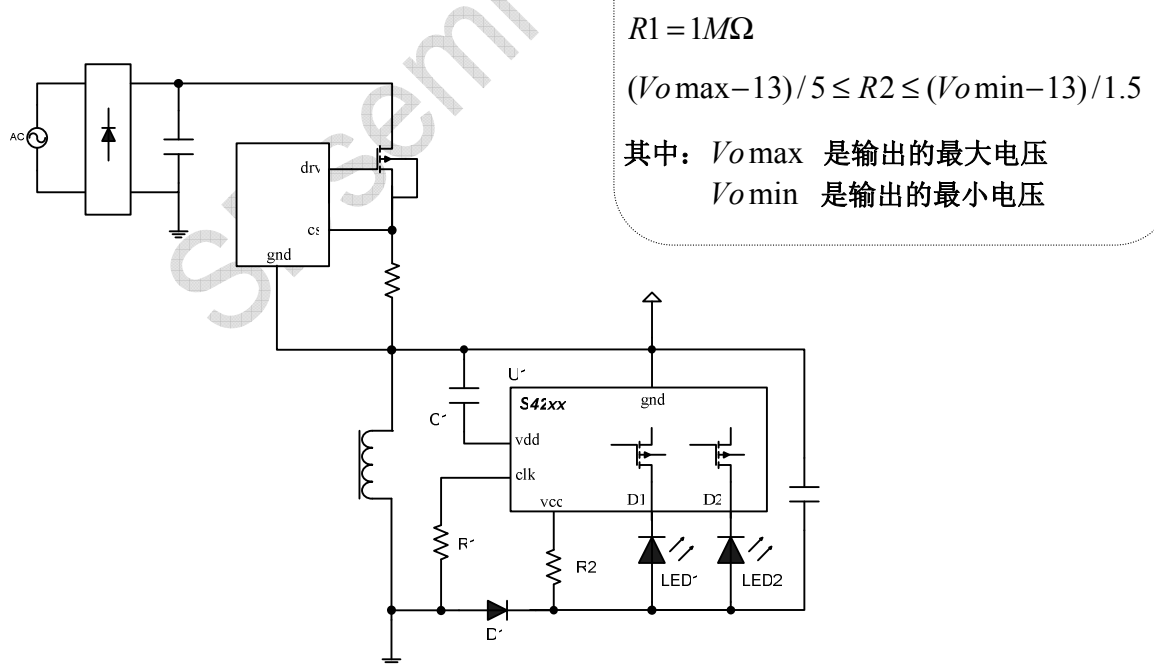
$R1 = 1M\Omega$

$(Vo\max - 13)/5 \le R2 \le (Vo\min - 13)/1.5$

其中：$Vo\max$ 是输出的最大电压
$Vo\min$ 是输出的最小电压

AC

drv

cs

gnd

U1

S42xx

gnd

C1

vdd

clk

vcc

D1

D2

R1

R2

LED1

LED2

D1